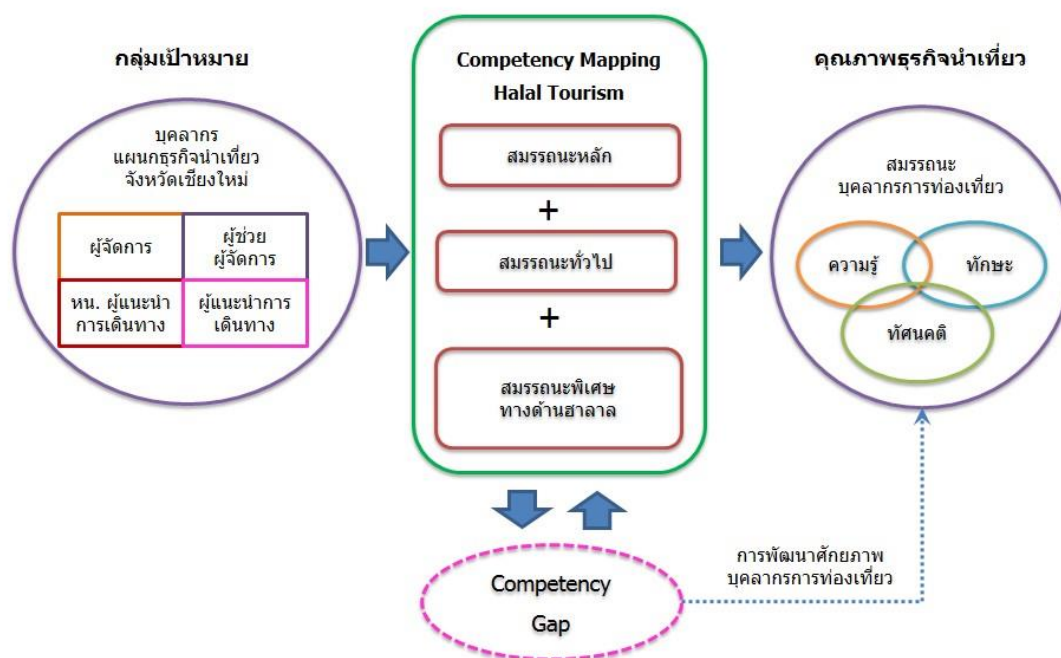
กลุ่มเป้าหมาย

บุคลากร
แผนกธุรกิจนำเที่ยว
จังหวัดเชียงใหม่

| ผู้จัดการ | ผู้ช่วย ผู้จัดการ |
|---|---|
| หน. ผู้แนะนำการเดินทาง | ผู้แนะนำการเดินทาง |

Competency Mapping
Halal Tourism

สมรรถนะหลัก

+

สมรรถนะทั่วไป

+

สมรรถนะพิเศษ
ทางด้านฮาลาล

คุณภาพธุรกิจนำเที่ยว

สมรรถนะ
บุคลากรการท่องเที่ยว

ความรู้

ทักษะ

ทัศนคติ

Competency
Gap

การพัฒนาศักยภาพ
บุคลากรการท่องเที่ยว